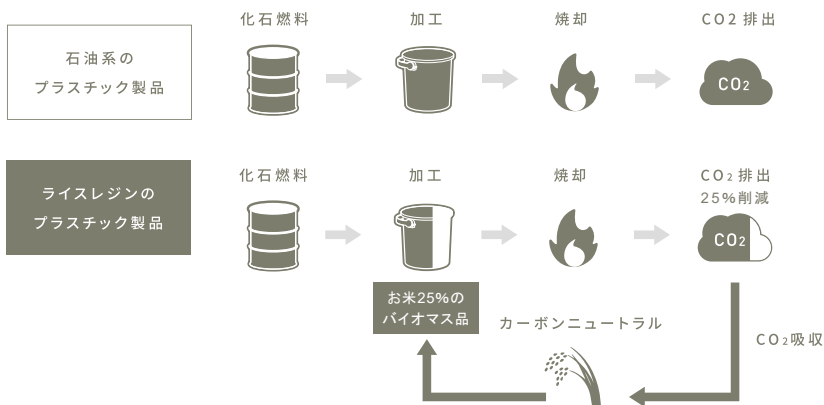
石油系の
プラスチック製品

化石燃料

加工

焼却

CO2 排出

$CO_2$

ライスレジンの
プラスチック製品

化石燃料

加工

焼却

$CO_2$ 排出
25%削減

$CO_2$

お米25%の
バイオマス品

カーボンニュートラル

$CO_2$吸収